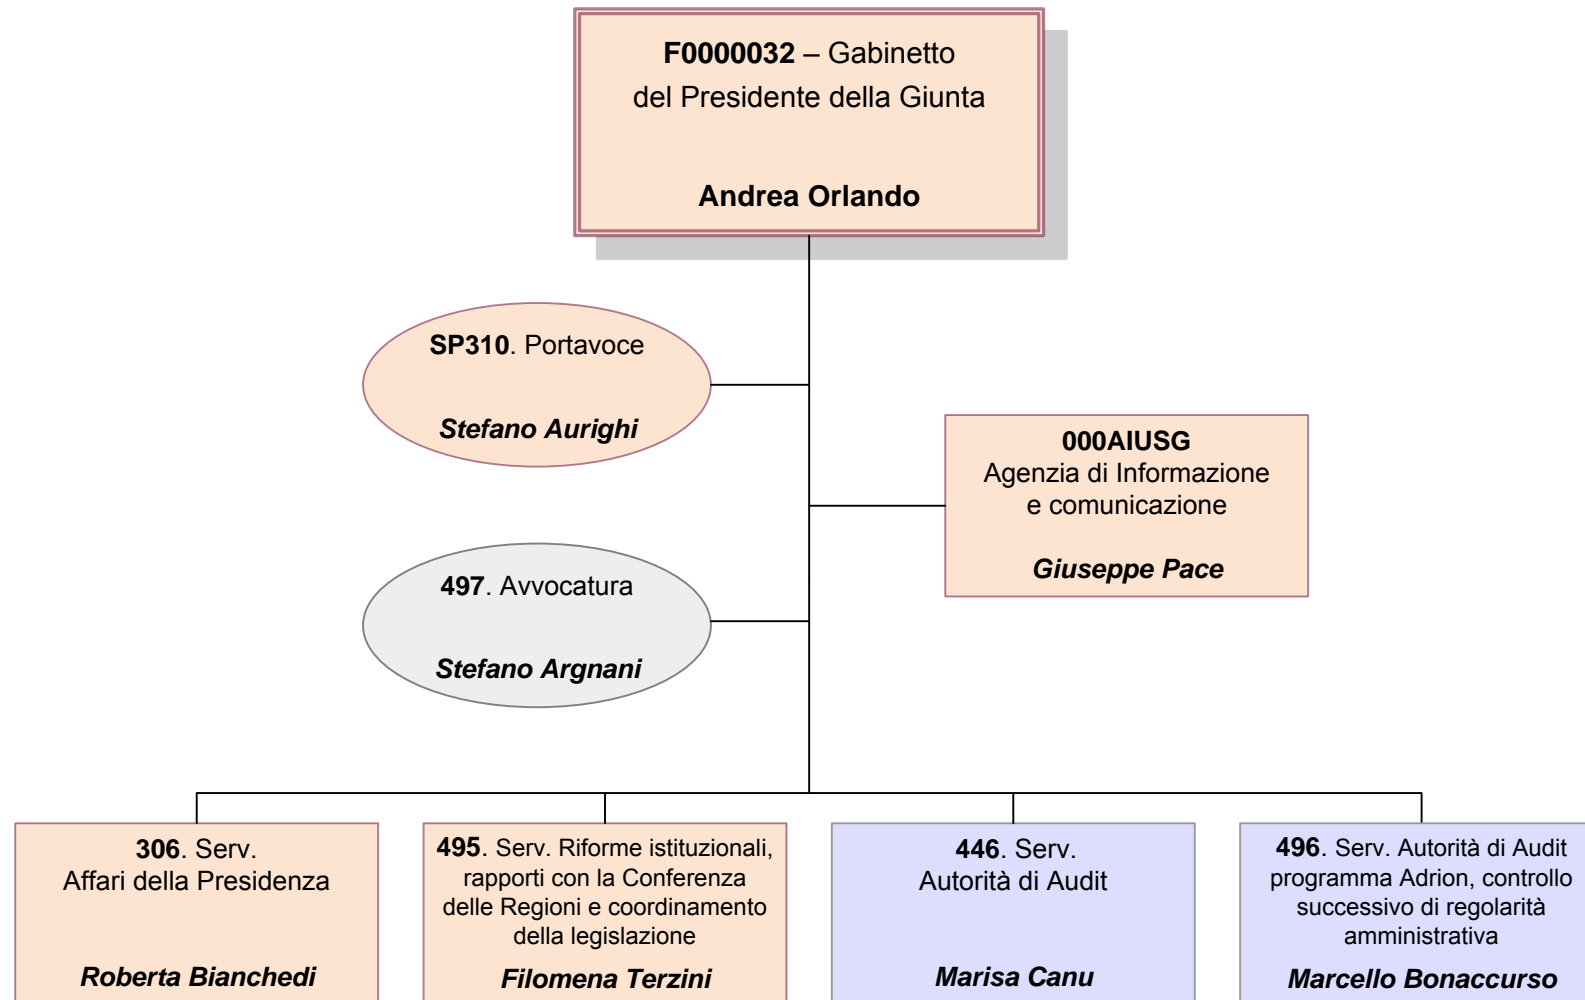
**F0000032** – Gabinetto del Presidente della Giunta

**Andrea Orlando**

**SP310**. Portavoce

***Stefano Aurighi***

**000AIUSG**
Agenzia di Informazione e comunicazione

***Giuseppe Pace***

**497**. Avvocatura

***Stefano Argnani***

**306**. Serv. Affari della Presidenza

***Roberta Bianchedi***

**495**. Serv. Riforme istituzionali, rapporti con la Conferenza delle Regioni e coordinamento della legislazione

***Filomena Terzini***

**446**. Serv. Autorità di Audit

***Marisa Canu***

**496**. Serv. Autorità di Audit programma Adrion, controllo successivo di regolarità amministrativa

***Marcello Bonaccurso***